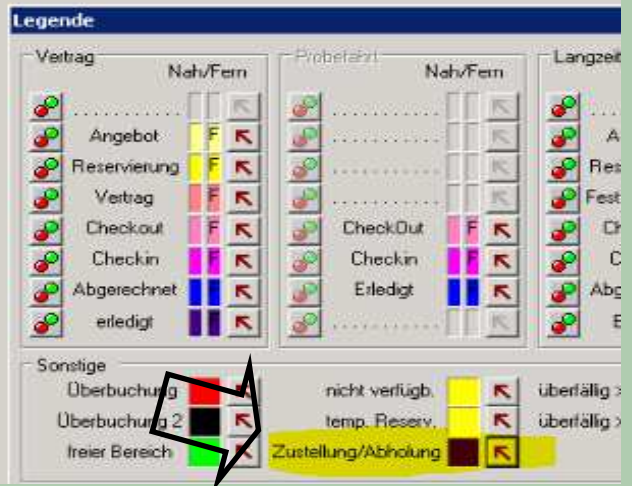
Legende

Vertrag
Nah/Fern
............
Angebot F
Reservierung F
Vertrag F
Checkout F
Checkin F
Abgerechnet
erledigt

Probefahrt
Nah/Fern
............
............
............
............
CheckOut F
Checkin F
Erledigt
............

Langzeit
............
A
Res
Fest
Ch
C
Abg
E

Sonstige
Überbuchung
Überbuchung 2
freier Bereich
nicht verfügb.
temp. Reserv.
Zustellung/Abholung
überfällig >
überfällig >